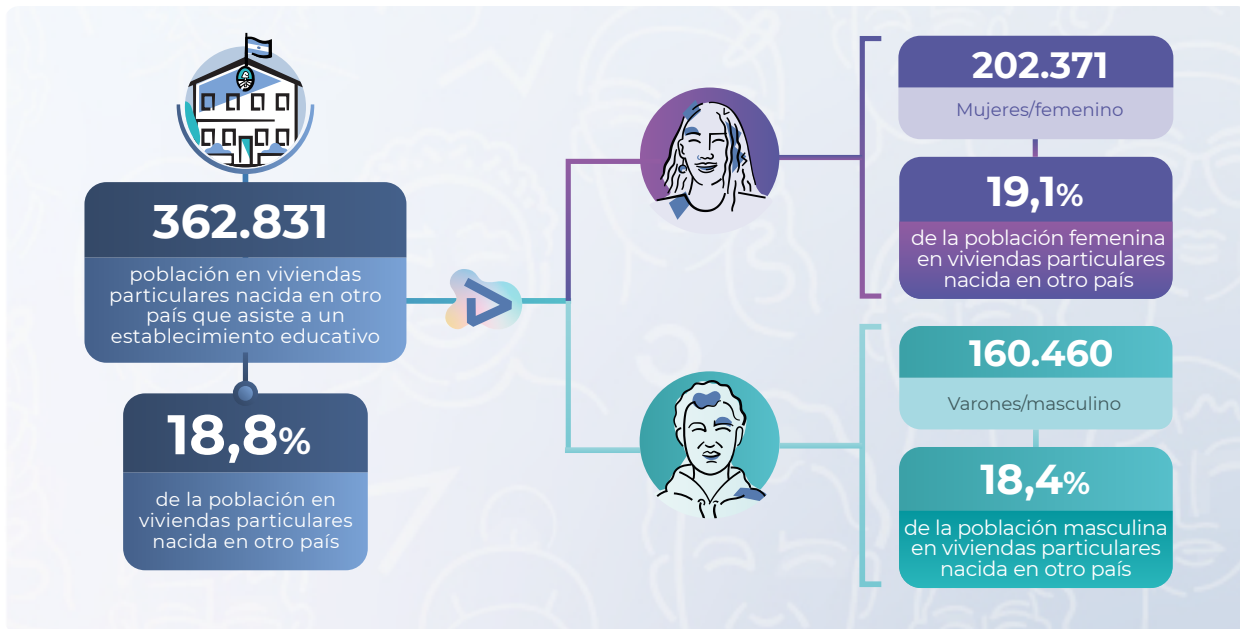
362.831

población en viviendas particulares nacida en otro país que asiste a un establecimiento educativo

18,8%

de la población en viviendas particulares nacida en otro país

202.371

Mujeres/femenino

19,1%

de la población femenina en viviendas particulares nacida en otro país

160.460

Varones/masculino

18,4%

de la población masculina en viviendas particulares nacida en otro país